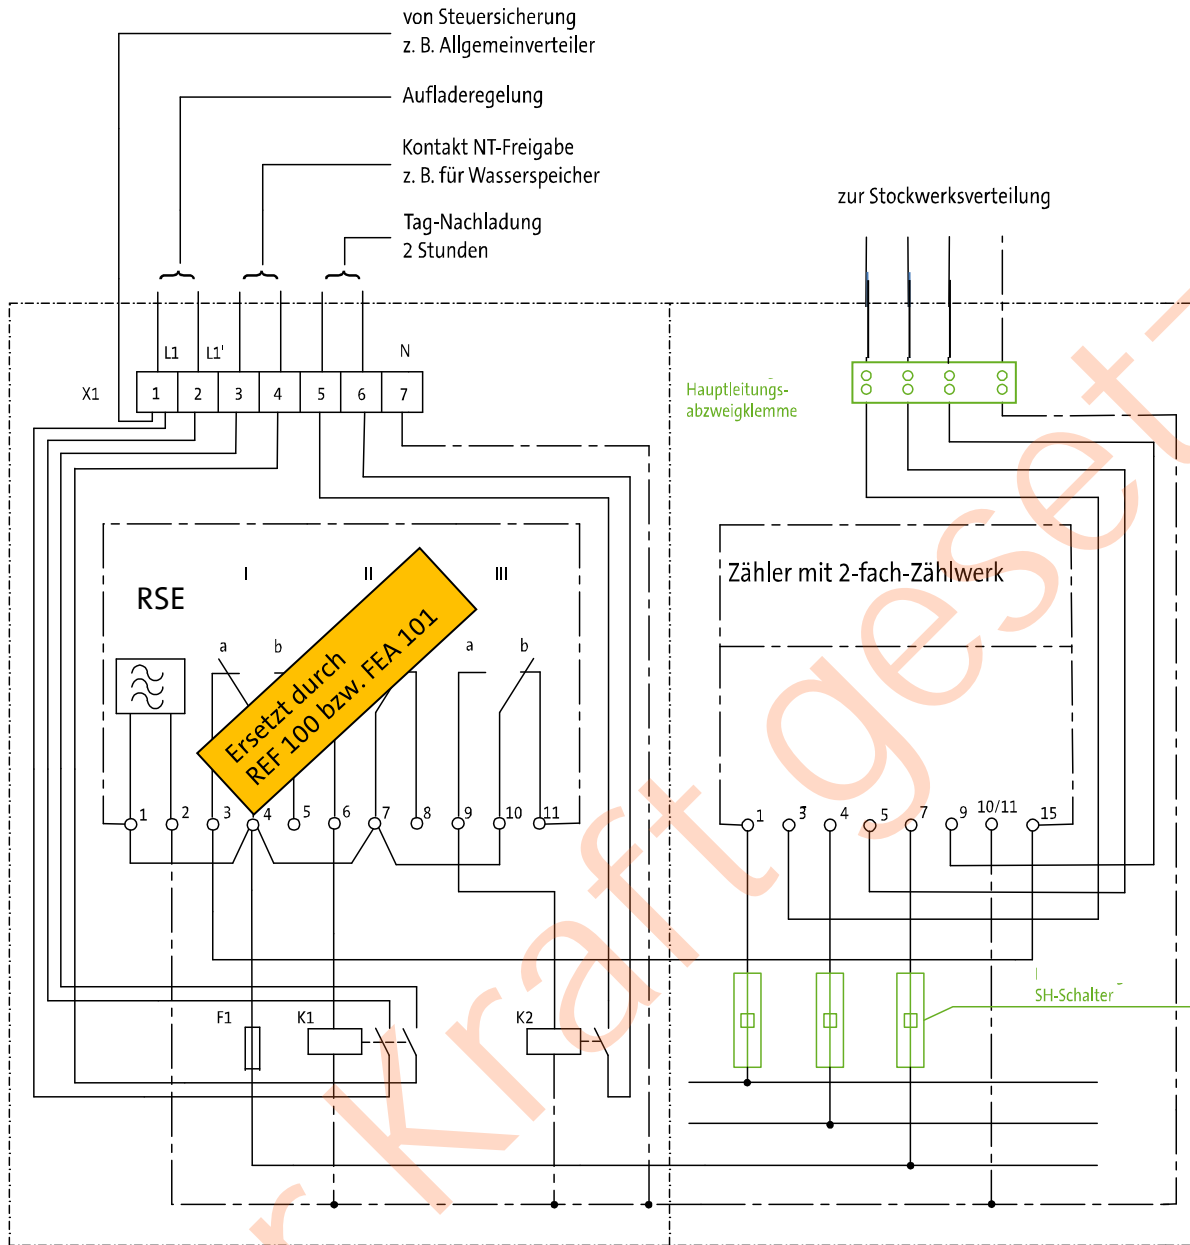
von Steuersicherung
z. B. Allgemeinverteiler

Aufladeregelung

Kontakt NT-Freigabe
z. B. für Wasserspeicher

Tag-Nachladung
2 Stunden

zur Stockwerksverteilung

L1 L1' N

X1 1 2 3 4 5 6 7

Hauptleitungs-abzweigklemme

RSE

I II III

a b a b

Ersetzt durch
REF 100 bzw. FEA 101

1 2 3 4 5 6 7 8 9 10 11

Zähler mit 2-fach-Zählwerk

1 3 4 5 7 9 10/11 15

F1 K1 K2

SH-Schalter

kraftgesetz